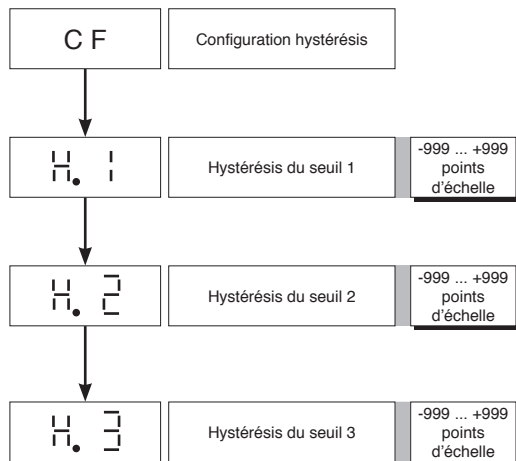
C F

Configuration hystérésis

H. 1

Hystérésis du seuil 1

-999 ... +999 points d'échelle

H. 2

Hystérésis du seuil 2

-999 ... +999 points d'échelle

H. 3

Hystérésis du seuil 3

-999 ... +999 points d'échelle